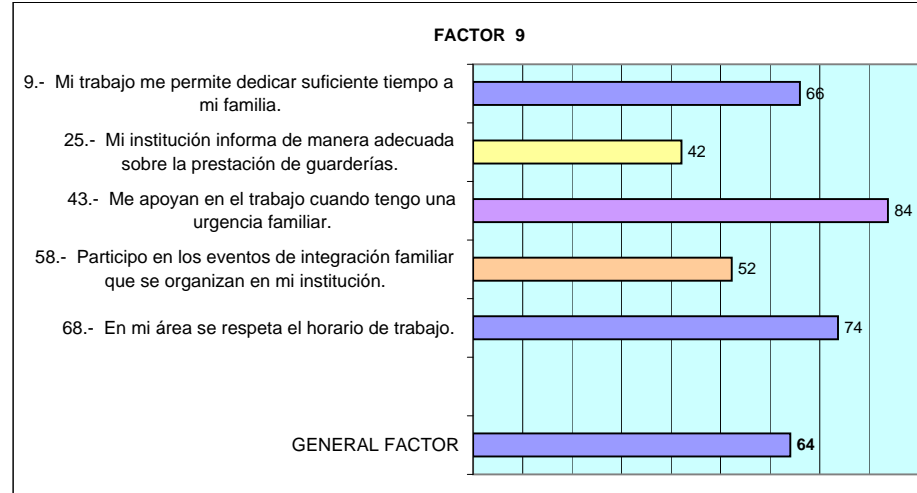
FACTOR 9

9.- Mi trabajo me permite dedicar suficiente tiempo a mi familia.

66

25.- Mi institución informa de manera adecuada sobre la prestación de guarderías.

42

43.- Me apoyan en el trabajo cuando tengo una urgencia familiar.

84

58.- Participo en los eventos de integración familiar que se organizan en mi institución.

52

68.- En mi área se respeta el horario de trabajo.

74

GENERAL FACTOR

64